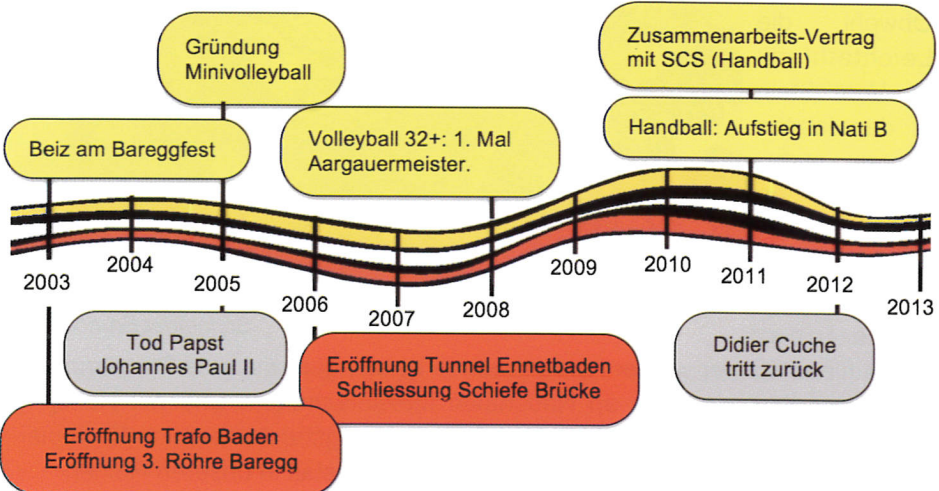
Gründung Minivolleyball

Zusammenarbeits-Vertrag mit SCS (Handball)

Beiz am Bareggfest

Volleyball 32+: 1. Mal Aargauermeister.

Handball: Aufstieg in Nati B

2003

2004

2005

2006

2007

2008

2009

2010

2011

2012

2013

Tod Papst Johannes Paul II

Eröffnung Tunnel Ennetbaden Schliessung Schiefe Brücke

Didier Cuche tritt zurück

Eröffnung Trafo Baden Eröffnung 3. Röhre Baregg